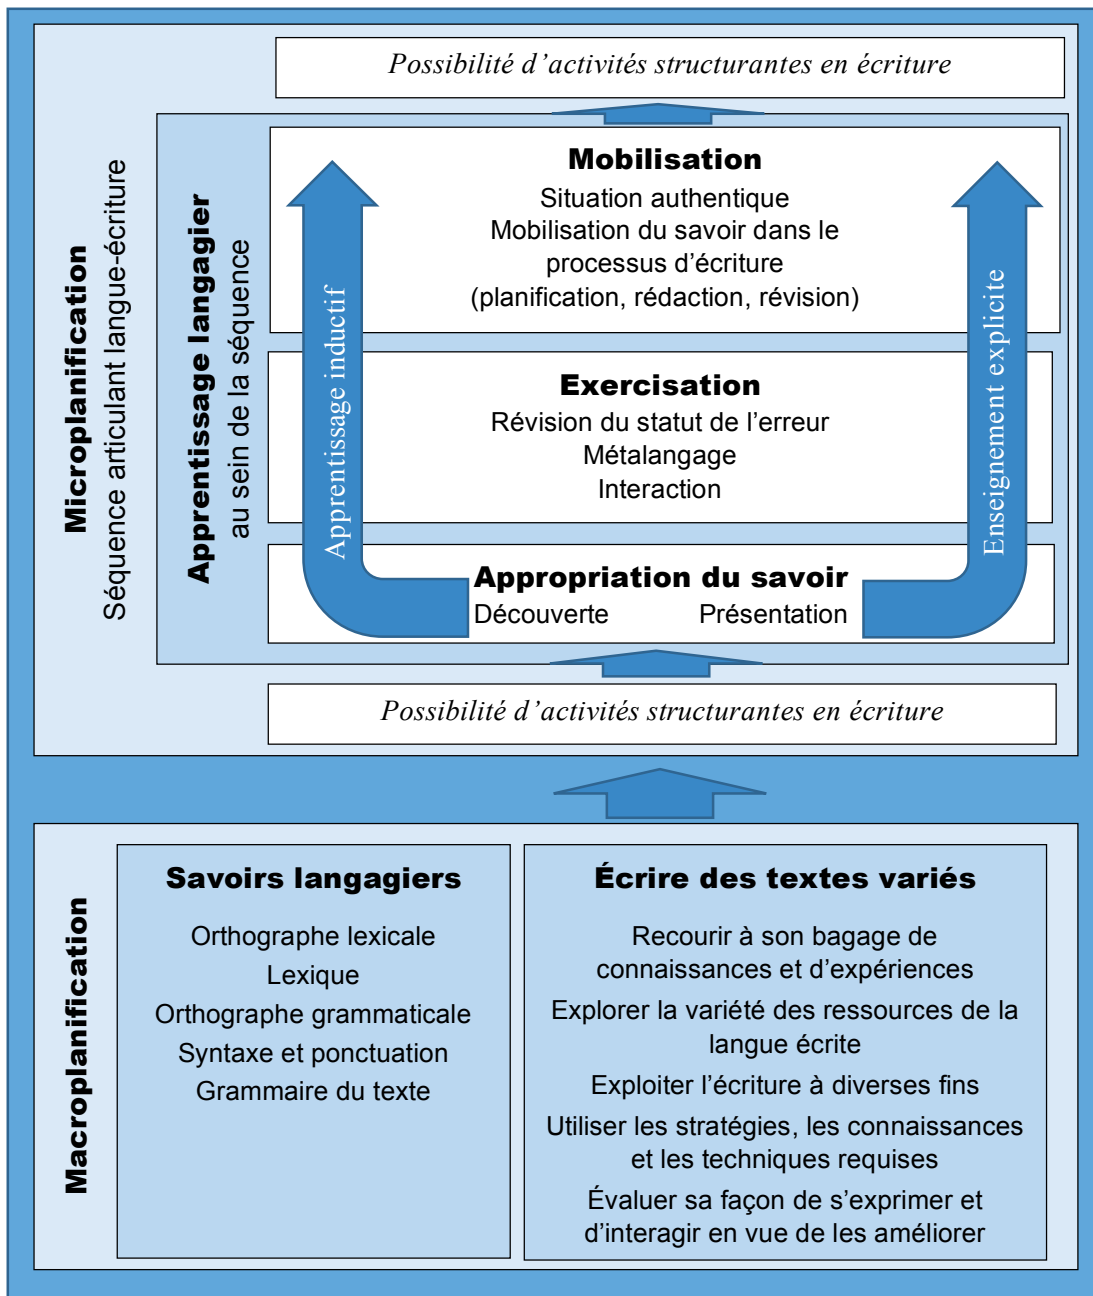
Microplanification
Séquence articulant langue-écriture

Possibilité d'activités structurantes en écriture

Apprentissage langagier
au sein de la séquence

Apprentissage inductif

Mobilisation
Situation authentique
Mobilisation du savoir dans le processus d'écriture
(planification, rédaction, révision)

Exercisation
Révision du statut de l'erreur
Métalangage
Interaction

Appropriation du savoir
Découverte Présentation

Enseignement explicite

Possibilité d'activités structurantes en écriture

Macroplanification

Savoirs langagiers
Orthographe lexicale
Lexique
Orthographe grammaticale
Syntaxe et ponctuation
Grammaire du texte

Écrire des textes variés
Recourir à son bagage de connaissances et d'expériences
Explorer la variété des ressources de la langue écrite
Exploiter l'écriture à diverses fins
Utiliser les stratégies, les connaissances et les techniques requises
Évaluer sa façon de s'exprimer et d'interagir en vue de les améliorer